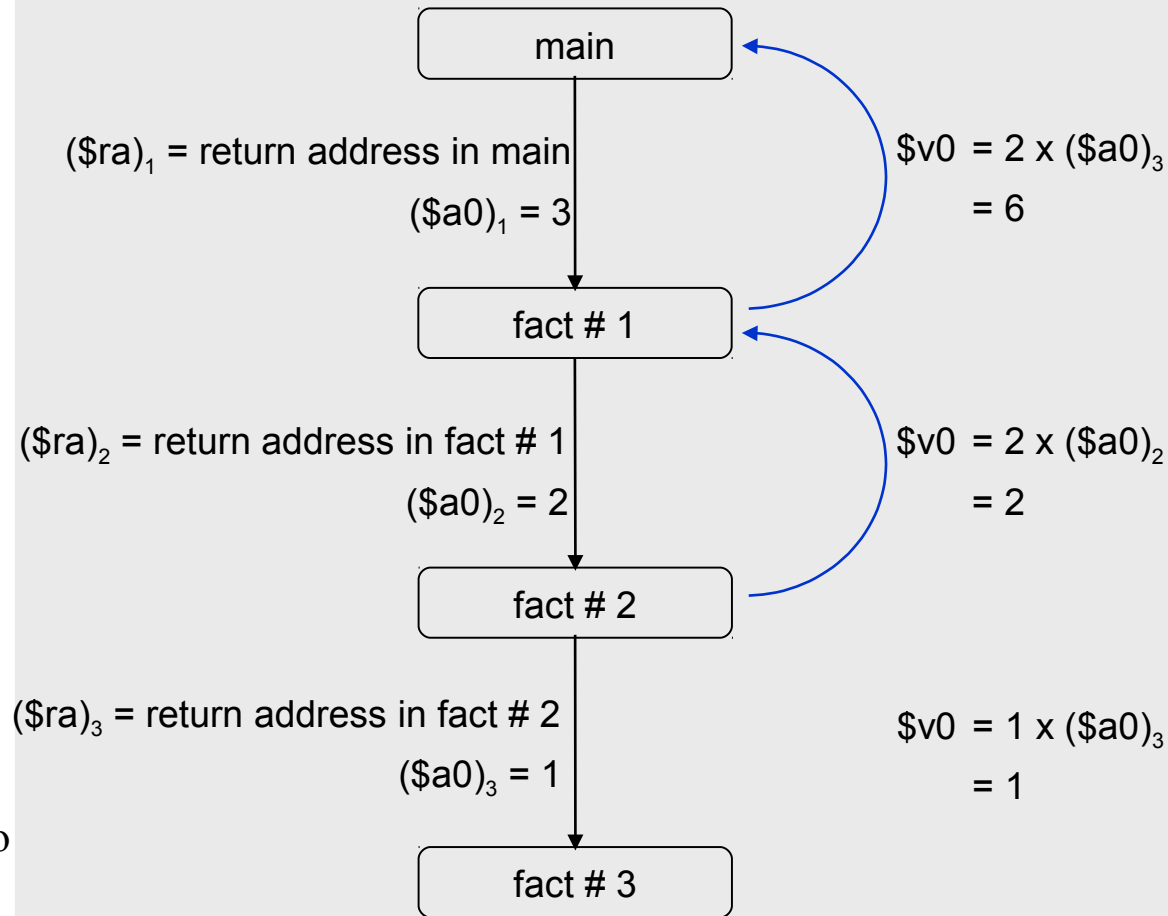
main

$(\$ra)_1$ = return address in main

$(\$a0)_1 = 3$

$\$v0 = 2 \times (\$a0)_3$

$= 6$

fact # 1

$(\$ra)_2$ = return address in fact # 1

$(\$a0)_2 = 2$

$\$v0 = 2 \times (\$a0)_2$

$= 2$

fact # 2

$(\$ra)_3$ = return address in fact # 2

$(\$a0)_3 = 1$

$\$v0 = 1 \times (\$a0)_3$

$= 1$

fact # 3